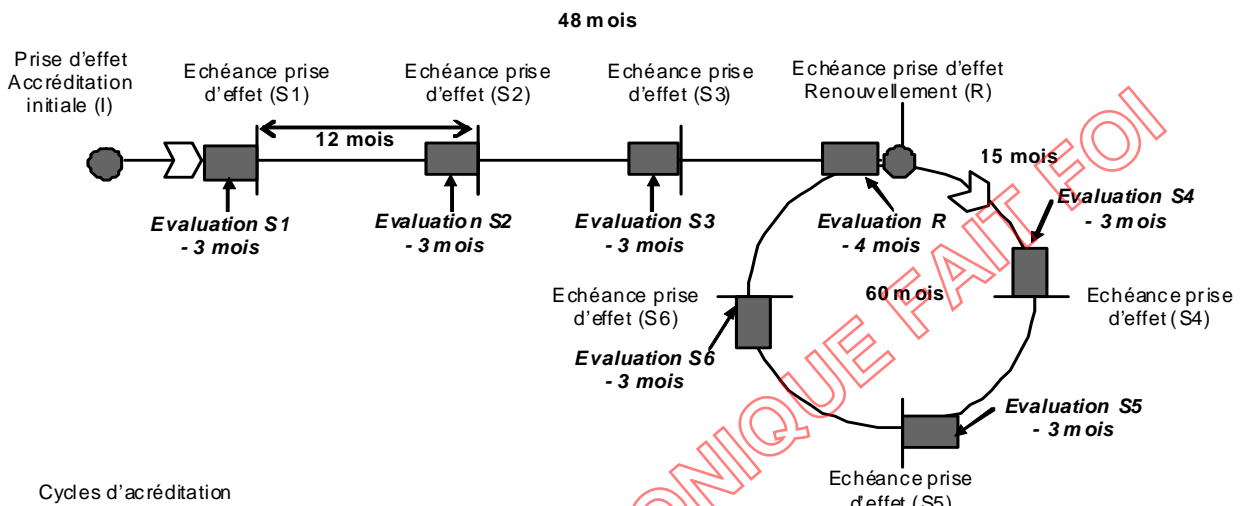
48 mois

Prise d'effet Accréditation initiale (I)

Echéance prise d'effet (S1)

Echéance prise d'effet (S2)

Echéance prise d'effet (S3)

Echéance prise d'effet Renouvellement (R)

12 mois

15 mois

Evaluation S1 - 3 mois

Evaluation S2 - 3 mois

Evaluation S3 - 3 mois

Evaluation R - 4 mois

Evaluation S4 - 3 mois

Echéance prise d'effet (S6)

60 mois

Echéance prise d'effet (S4)

Evaluation S6 - 3 mois

Evaluation S5 - 3 mois

Echéance prise d'effet (S5)

Cycles d'acréditation

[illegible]ONIQUE FAIT FOI